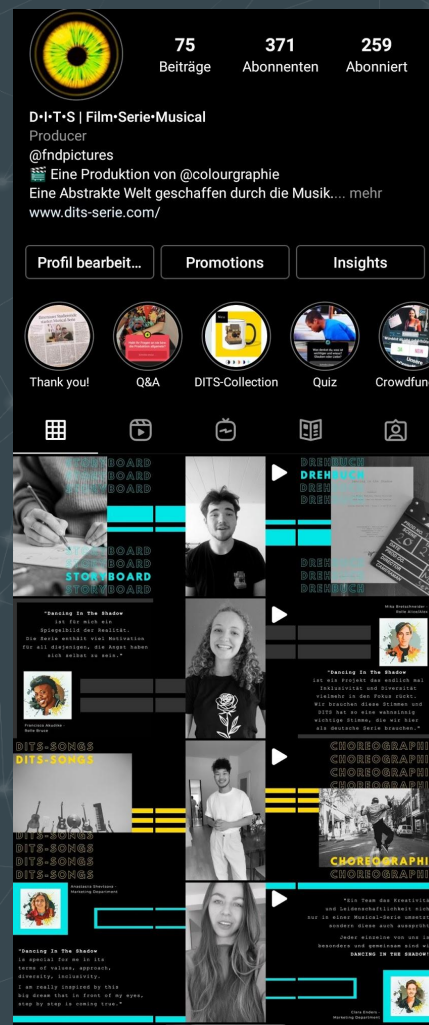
75
Beiträge
371
Abonnenten
259
Abonniert

D·I·T·S | Film•Serie•Musical
Producer
@fndpictures
🎬 Eine Produktion von @colourgraphie
Eine Abstrakte Welt geschaffen durch die Musik.... mehr
www.dits-serie.com/

Profil bearbeit...
Promotions
Insights

Thank you!
Q&A
DITS-Collection
Quiz
Crowdfun

STORYBOARD
STORYBOARD
STORYBOARD
STORYBOARD
STORYBOARD
STORYBOARD

DREHBUCH
DREHBUCH
DREHBUCH
DREHBUCH
DREHBUCH
DREHBUCH
DREHBUCH

"Dancing In The Shadow ist für mich ein Spiegelbild der Realität. Die Serie enthält viel Motivation für all diejenigen, die Angst haben sich selbst zu sein."
Francisco Mbutbe - Rolle Bruce

Mika Bretschneider - Rolle Anastasia
"Dancing In The Shadow ist ein Projekt das endlich mal Inklusivität und Diversität vielmehr in den Fokus rückt. Wir brauchen diese Stimmen und DITS hat so eine wahnsinnig wichtige Stimme, die wir hier als deutsche Serie brauchen."

DITS-SONGS
DITS-SONGS
DITS-SONGS
DITS-SONGS
DITS-SONGS

CHOREOGRAPHI
CHOREOGRAPHI
CHOREOGRAPHI
CHOREOGRAPHI
CHOREOGRAPHI
CHOREOGRAPHI

Anastasia Ehrenlund - Marketing Department
"Dancing In The Shadow is special for me in its terms of values, approach, diversity, inclusivity. I am really inspired by this big dream that in front of my eyes, step by step is coming true."

"Ein Team das Kreativit und Leidenschaftlichkeit nich nur in einer Musical-Serie umsetzt sondern diese auch ausstrahl Jeder einzelne von uns is besonders und gemeinsam sind wi DANCING IN THE SHADOW!
Clara Endern - Marketing Department